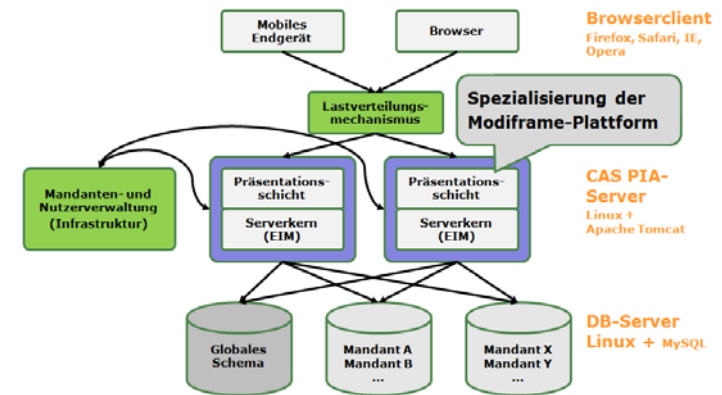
Mobiles Endgerät

Browser

Browserclient
Firefox, Safari, IE, Opera

Lastverteilungsmechanismus

Spezialisierung der Modiframe-Plattform

Mandanten- und Nutzerverwaltung (Infrastruktur)

Präsentationsschicht

Serverkern (EIM)

Präsentationsschicht

Serverkern (EIM)

CAS PIA-Server
Linux + Apache Tomcat

Globales Schema

Mandant A
Mandant B
...

Mandant X
Mandant Y
...

DB-Server
Linux + MySQL